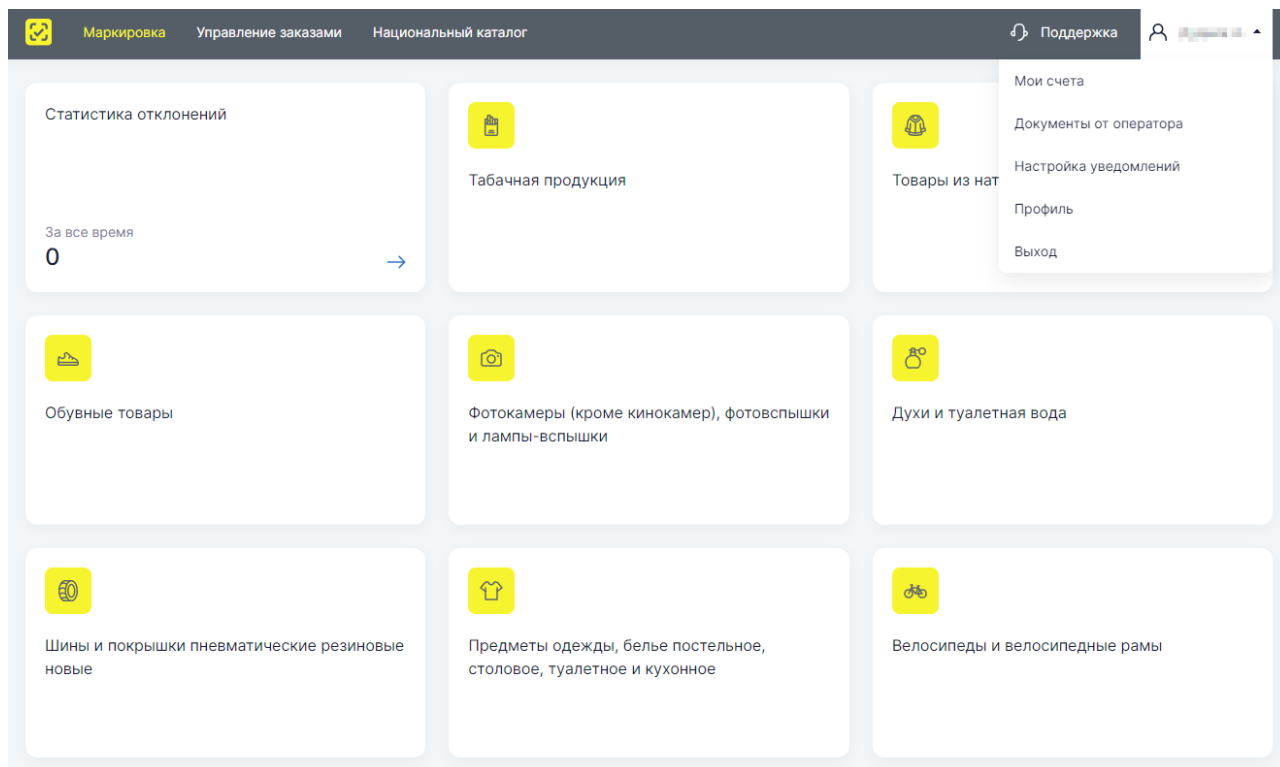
Маркировка Управление заказами Национальный каталог

Поддержка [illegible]

Мои счета

Документы от оператора

Настройка уведомлений

Профиль

Выход

Статистика отклонений

За все время

0

Табачная продукция

Товары из нат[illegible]

Обувные товары

Фотокамеры (кроме кинокамер), фотовспышки и лампы-вспышки

Духи и туалетная вода

Шины и покрышки пневматические резиновые новые

Предметы одежды, белье постельное, столовое, туалетное и кухонное

Велосипеды и велосипедные рамы